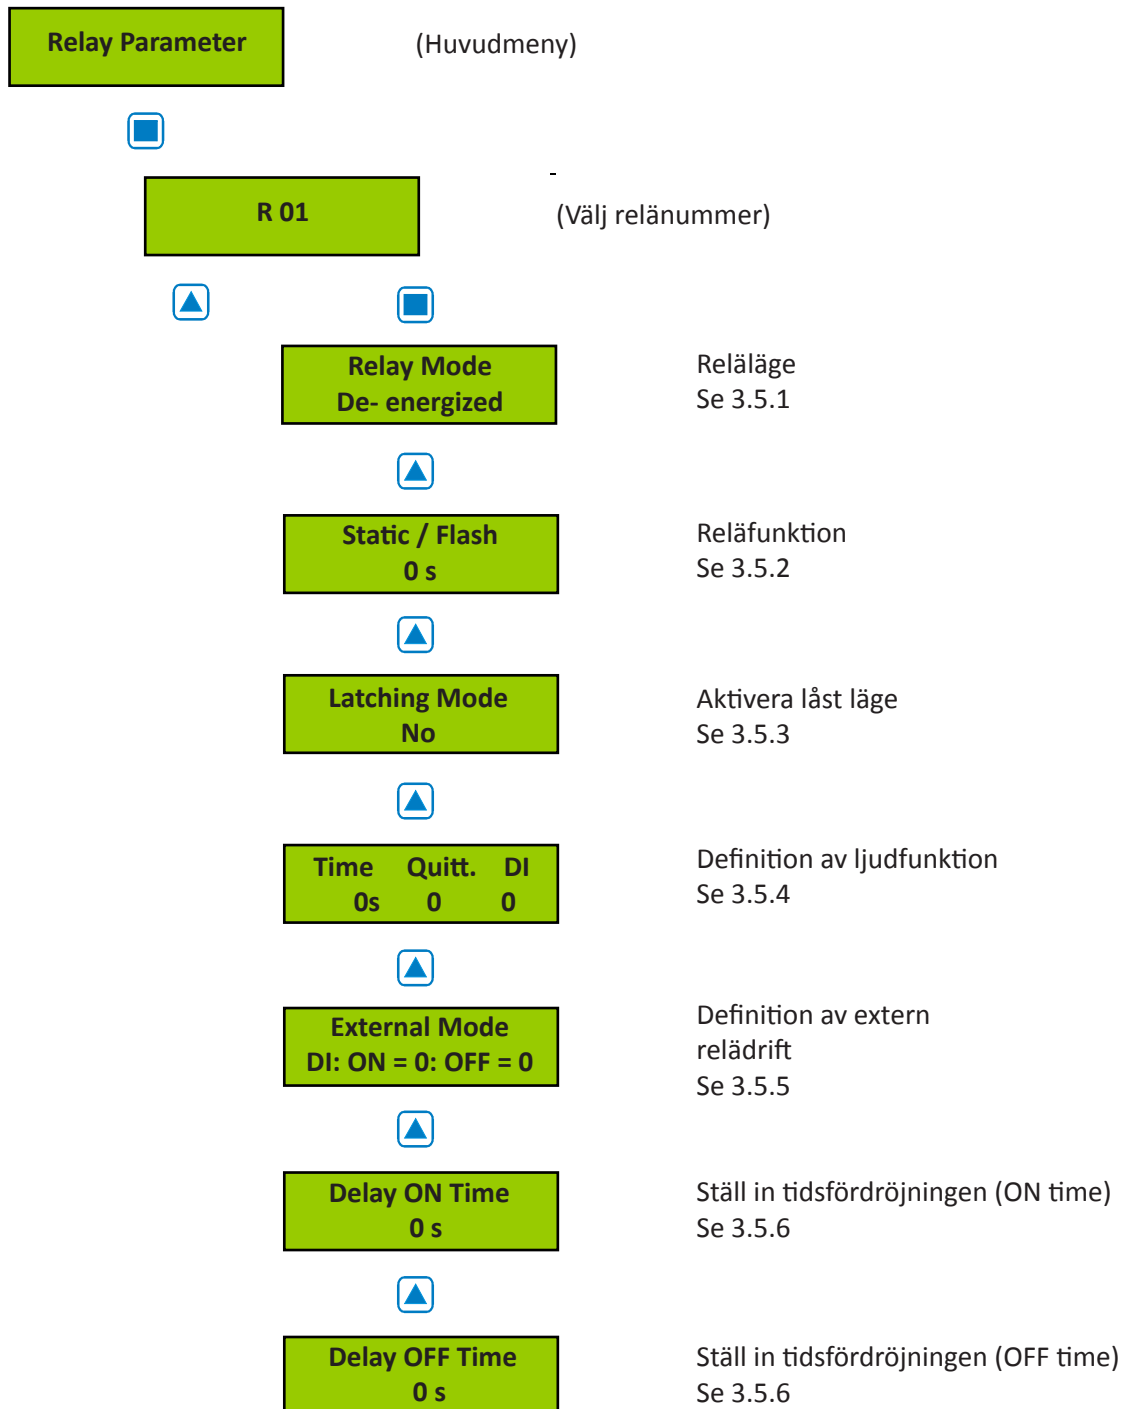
Relay Parameter

(Huvudmeny)

R 01

(Välj relänummer)

Relay Mode
De- energized

Reläläge
Se 3.5.1

Static / Flash
0 s

Reläfunktion
Se 3.5.2

Latching Mode
No

Aktivera låst läge
Se 3.5.3

| Time | Quitt. | DI |
|---|---|---|
| 0s | 0 | 0 |

Definition av ljudfunktion
Se 3.5.4

External Mode
DI: ON = 0: OFF = 0

Definition av extern reládrift
Se 3.5.5

Delay ON Time
0 s

Ställ in tidsfördröjningen (ON time)
Se 3.5.6

Delay OFF Time
0 s

Ställ in tidsfördröjningen (OFF time)
Se 3.5.6